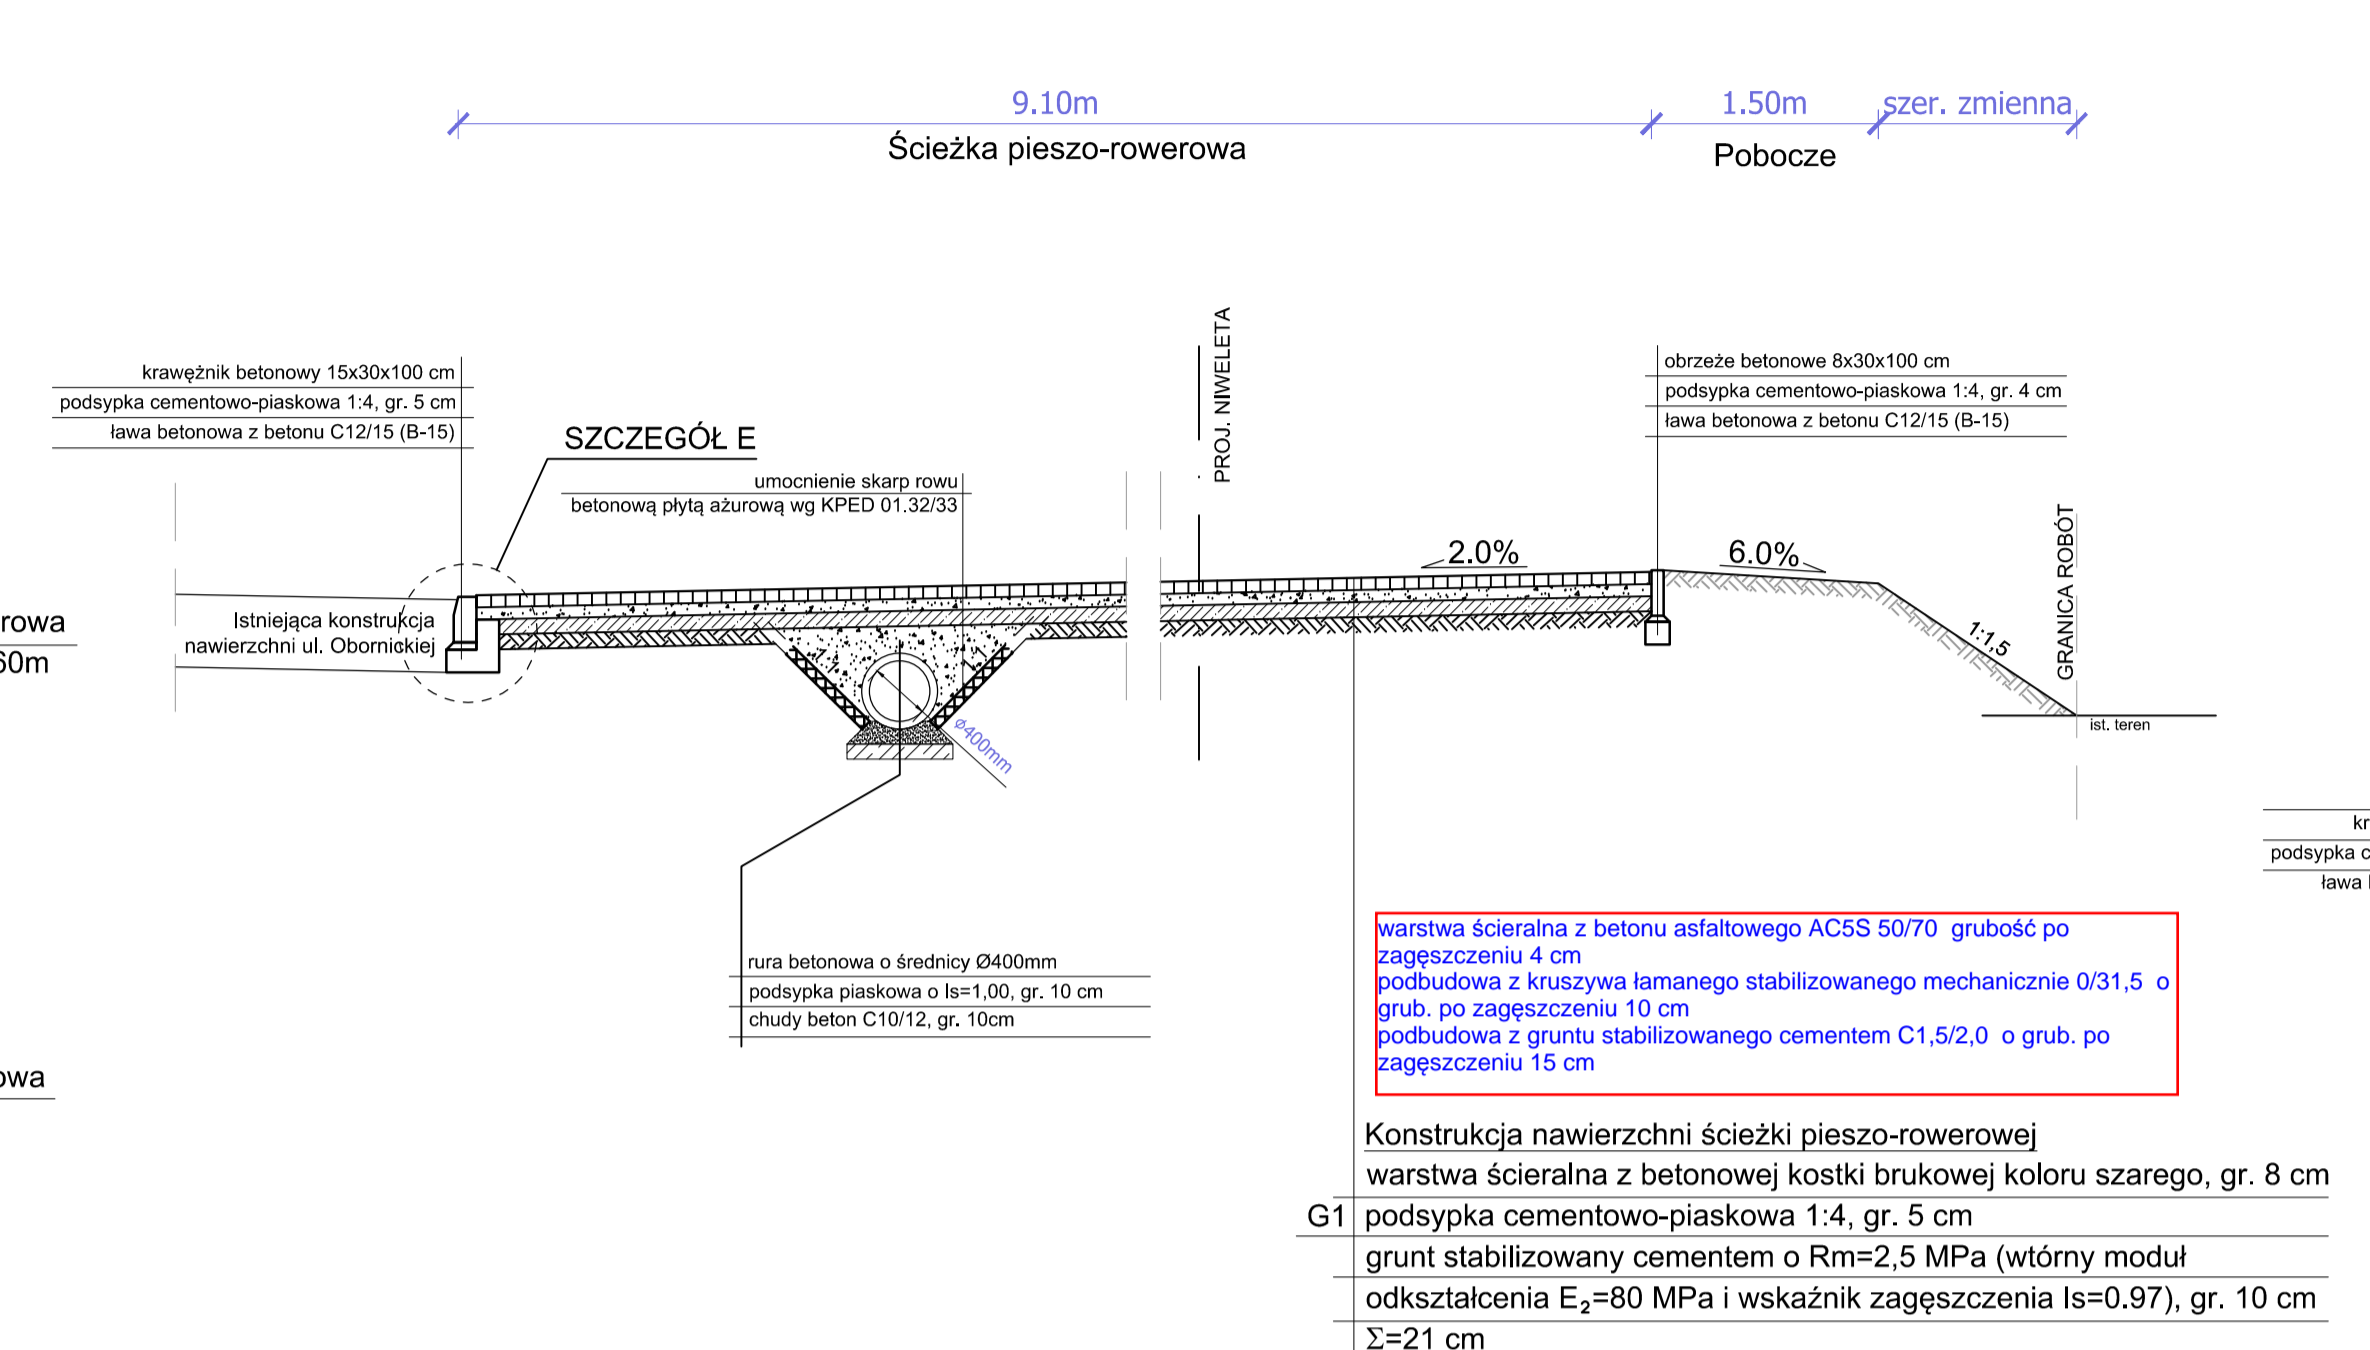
9.10m
Ścieżka pieszo-rowerowa

1.50m
Pobocze

szer. zmienna

krawężnik betonowy 15x30x100 cm
podsypka cementowo-piaskowa 1:4, gr. 5 cm
ława betonowa z betonu C12/15 (B-15)

SZCZEGÓŁ E

umocnienie skarp rowu
betonową płytą ażurową wg KPED 01.32/33

PROJ. NIWELETA

obrzeże betonowe 8x30x100 cm
podsypka cementowo-piaskowa 1:4, gr. 4 cm
ława betonowa z betonu C12/15 (B-15)

2.0%

6.0%

GRANICA ROBÓT

1:1,5

ist. teren

rowa
60m

Istniejąca konstrukcja
nawierzchni ul. Obornickiej

ø400mm

kr
podsypka c
ława

rura betonowa o średnicy Ø400mm
podsypka piaskowa o Is=1,00, gr. 10 cm
chudy beton C10/12, gr. 10cm

owa

warstwa ścieralna z betonu asfaltowego AC5S 50/70 grubość po zagęszczeniu 4 cm
podbudowa z kruszywa łamanego stabilizowanego mechanicznie 0/31,5 o grub. po zagęszczeniu 10 cm
podbudowa z gruntu stabilizowanego cementem C1,5/2,0 o grub. po zagęszczeniu 15 cm

Konstrukcja nawierzchni ścieżki pieszo-rowerowej
warstwa ścieralna z betonowej kostki brukowej koloru szarego, gr. 8 cm
G1 podsypka cementowo-piaskowa 1:4, gr. 5 cm
grunt stabilizowany cementem o Rm=2,5 MPa (wtórny moduł
odkształcenia $E_2$=80 MPa i wskaźnik zagęszczenia Is=0.97), gr. 10 cm
$\Sigma$=21 cm